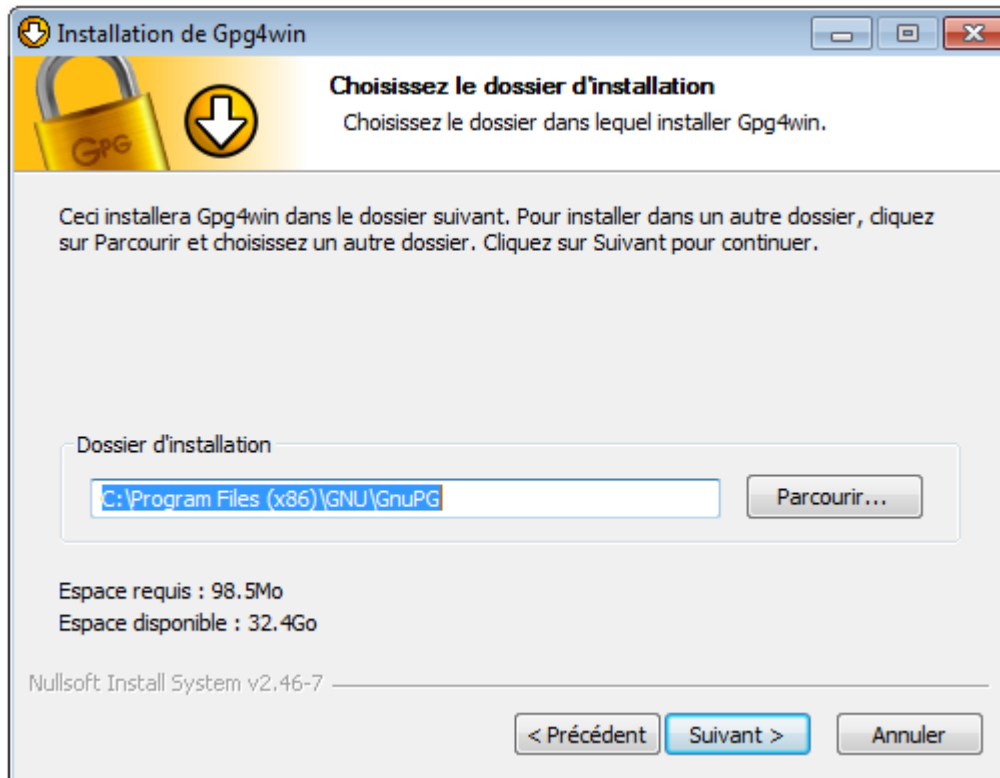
Installation de Gpg4win

GPG

Choisissez le dossier d'installation

Choisissez le dossier dans lequel installer Gpg4win.

Ceci installera Gpg4win dans le dossier suivant. Pour installer dans un autre dossier, cliquez sur Parcourir et choisissez un autre dossier. Cliquez sur Suivant pour continuer.

Dossier d'installation

C:\Program Files (x86)\GNU\GnuPG

Parcourir...

Espace requis : 98.5Mo

Espace disponible : 32.4Go

Nullsoft Install System v2.46-7

< Précédent

Suivant >

Annuler